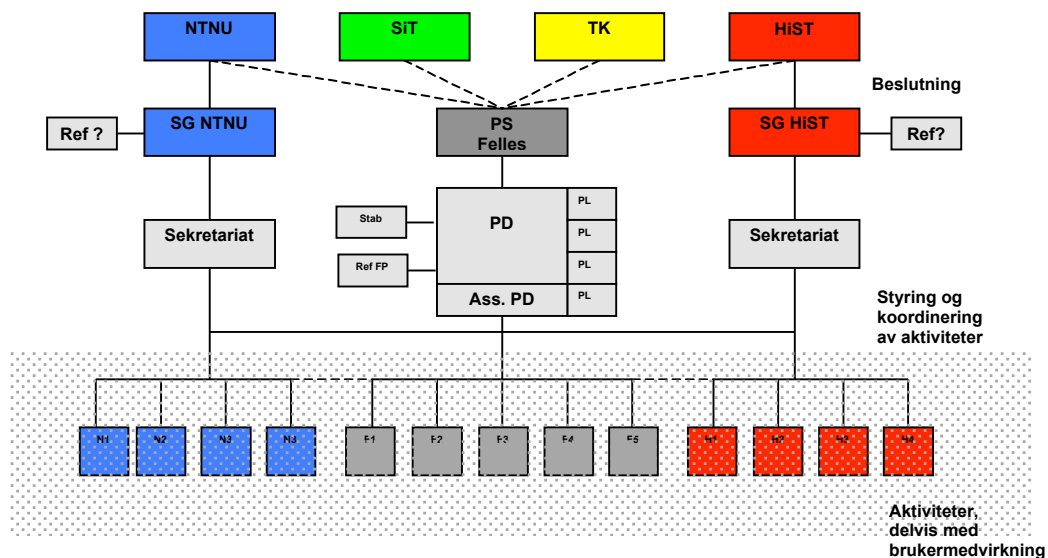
NTNU
SiT
TK
HiST

Beslutning

Ref ?
SG NTNU
PS
Felles
SG HiST
Ref?

Stab
PD
PL
PL
PL
PL
Ref FP
Ass. PD
Sekretariat
Sekretariat

Styring og koordinering av aktiviteter

N1
N2
N3
N3
F1
F2
F3
F4
F5
H1
H2
H3
H4

Aktiviteter, delvis med brukermedvirkning